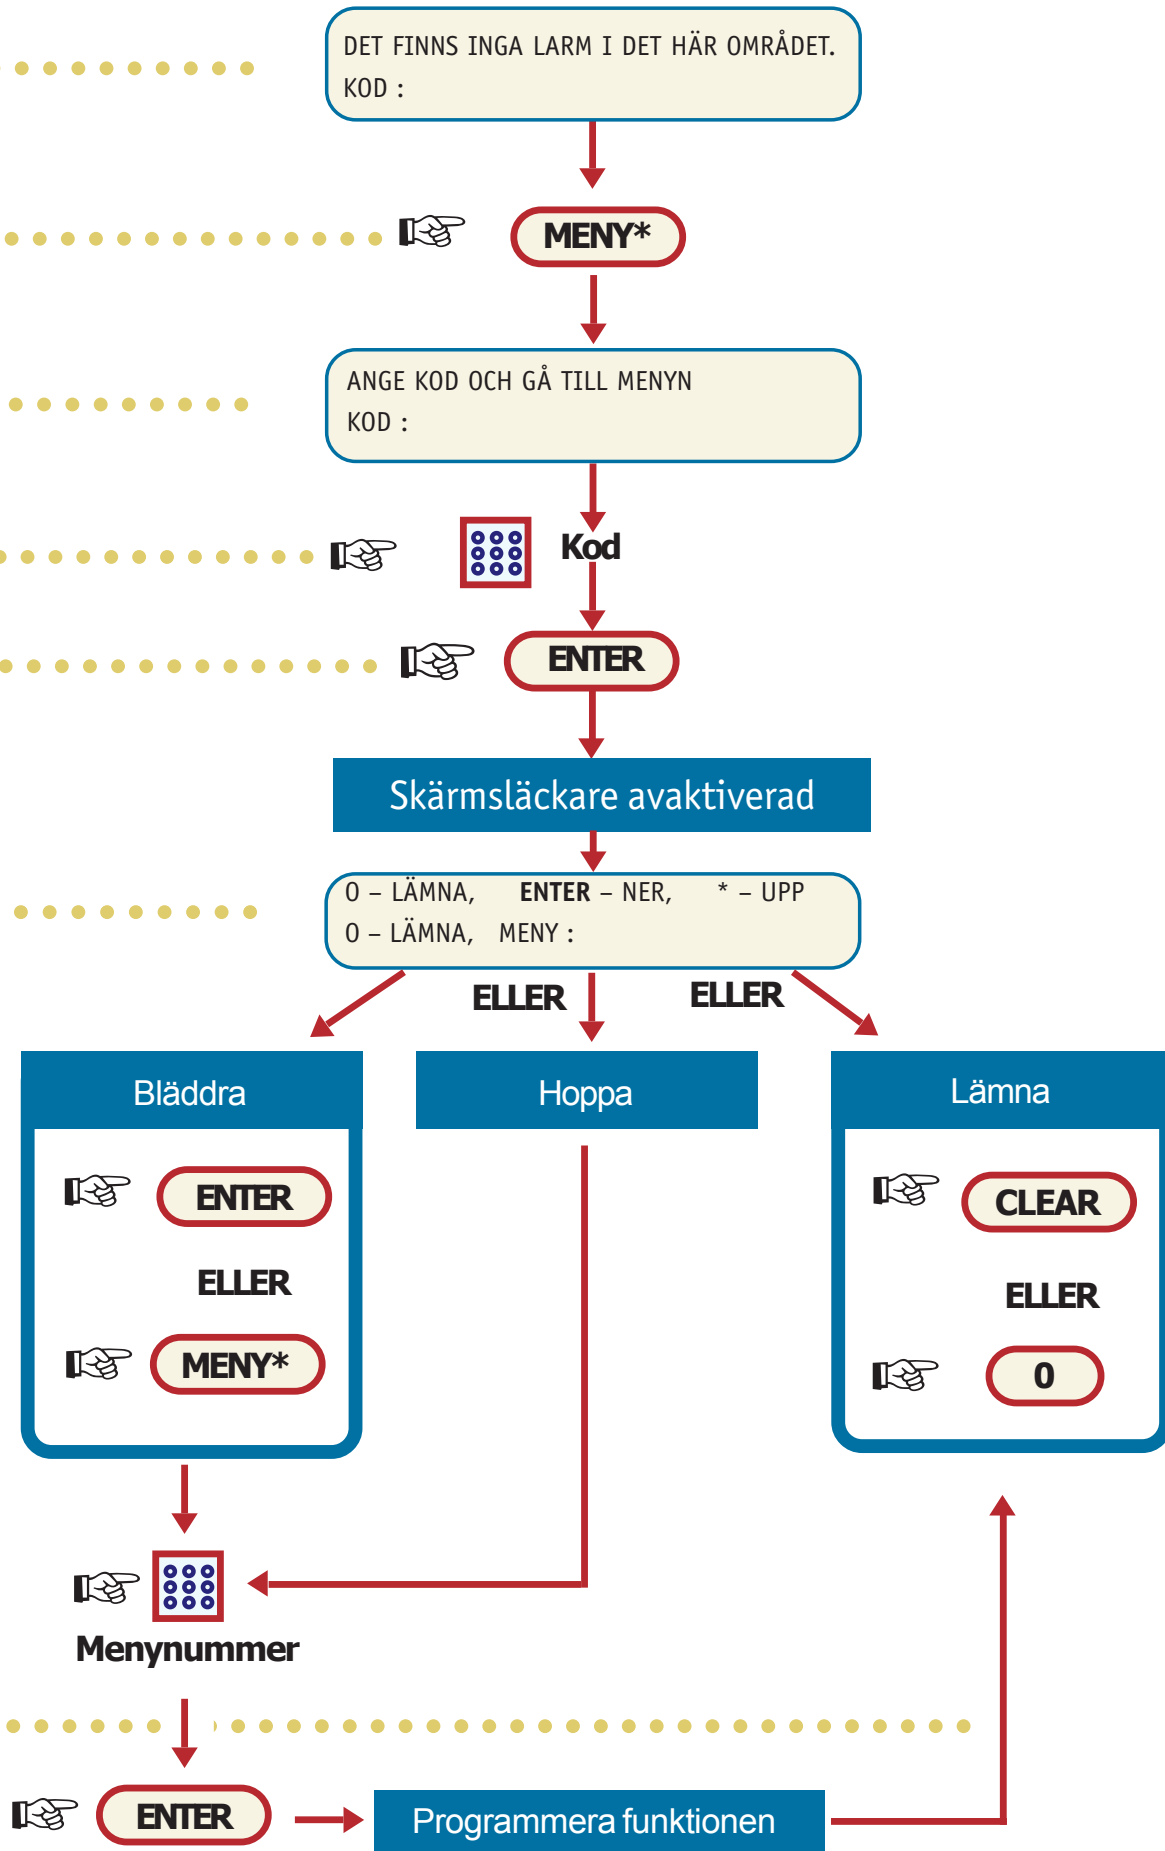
DET FINNS INGA LARM I DET HÄR OMRÅDET.
KOD :

MENY*

ANGE KOD OCH GÅ TILL MENYN
KOD :

Kod

ENTER

Skärmsläckare avaktiverad

0 – LÄMNA, ENTER – NER, * – UPP
0 – LÄMNA, MENY :

ELLER

ELLER

Bläddra

ENTER

ELLER

MENY*

Hoppa

Lämna

CLEAR

ELLER

0

Menynummer

ENTER

Programmera funktionen